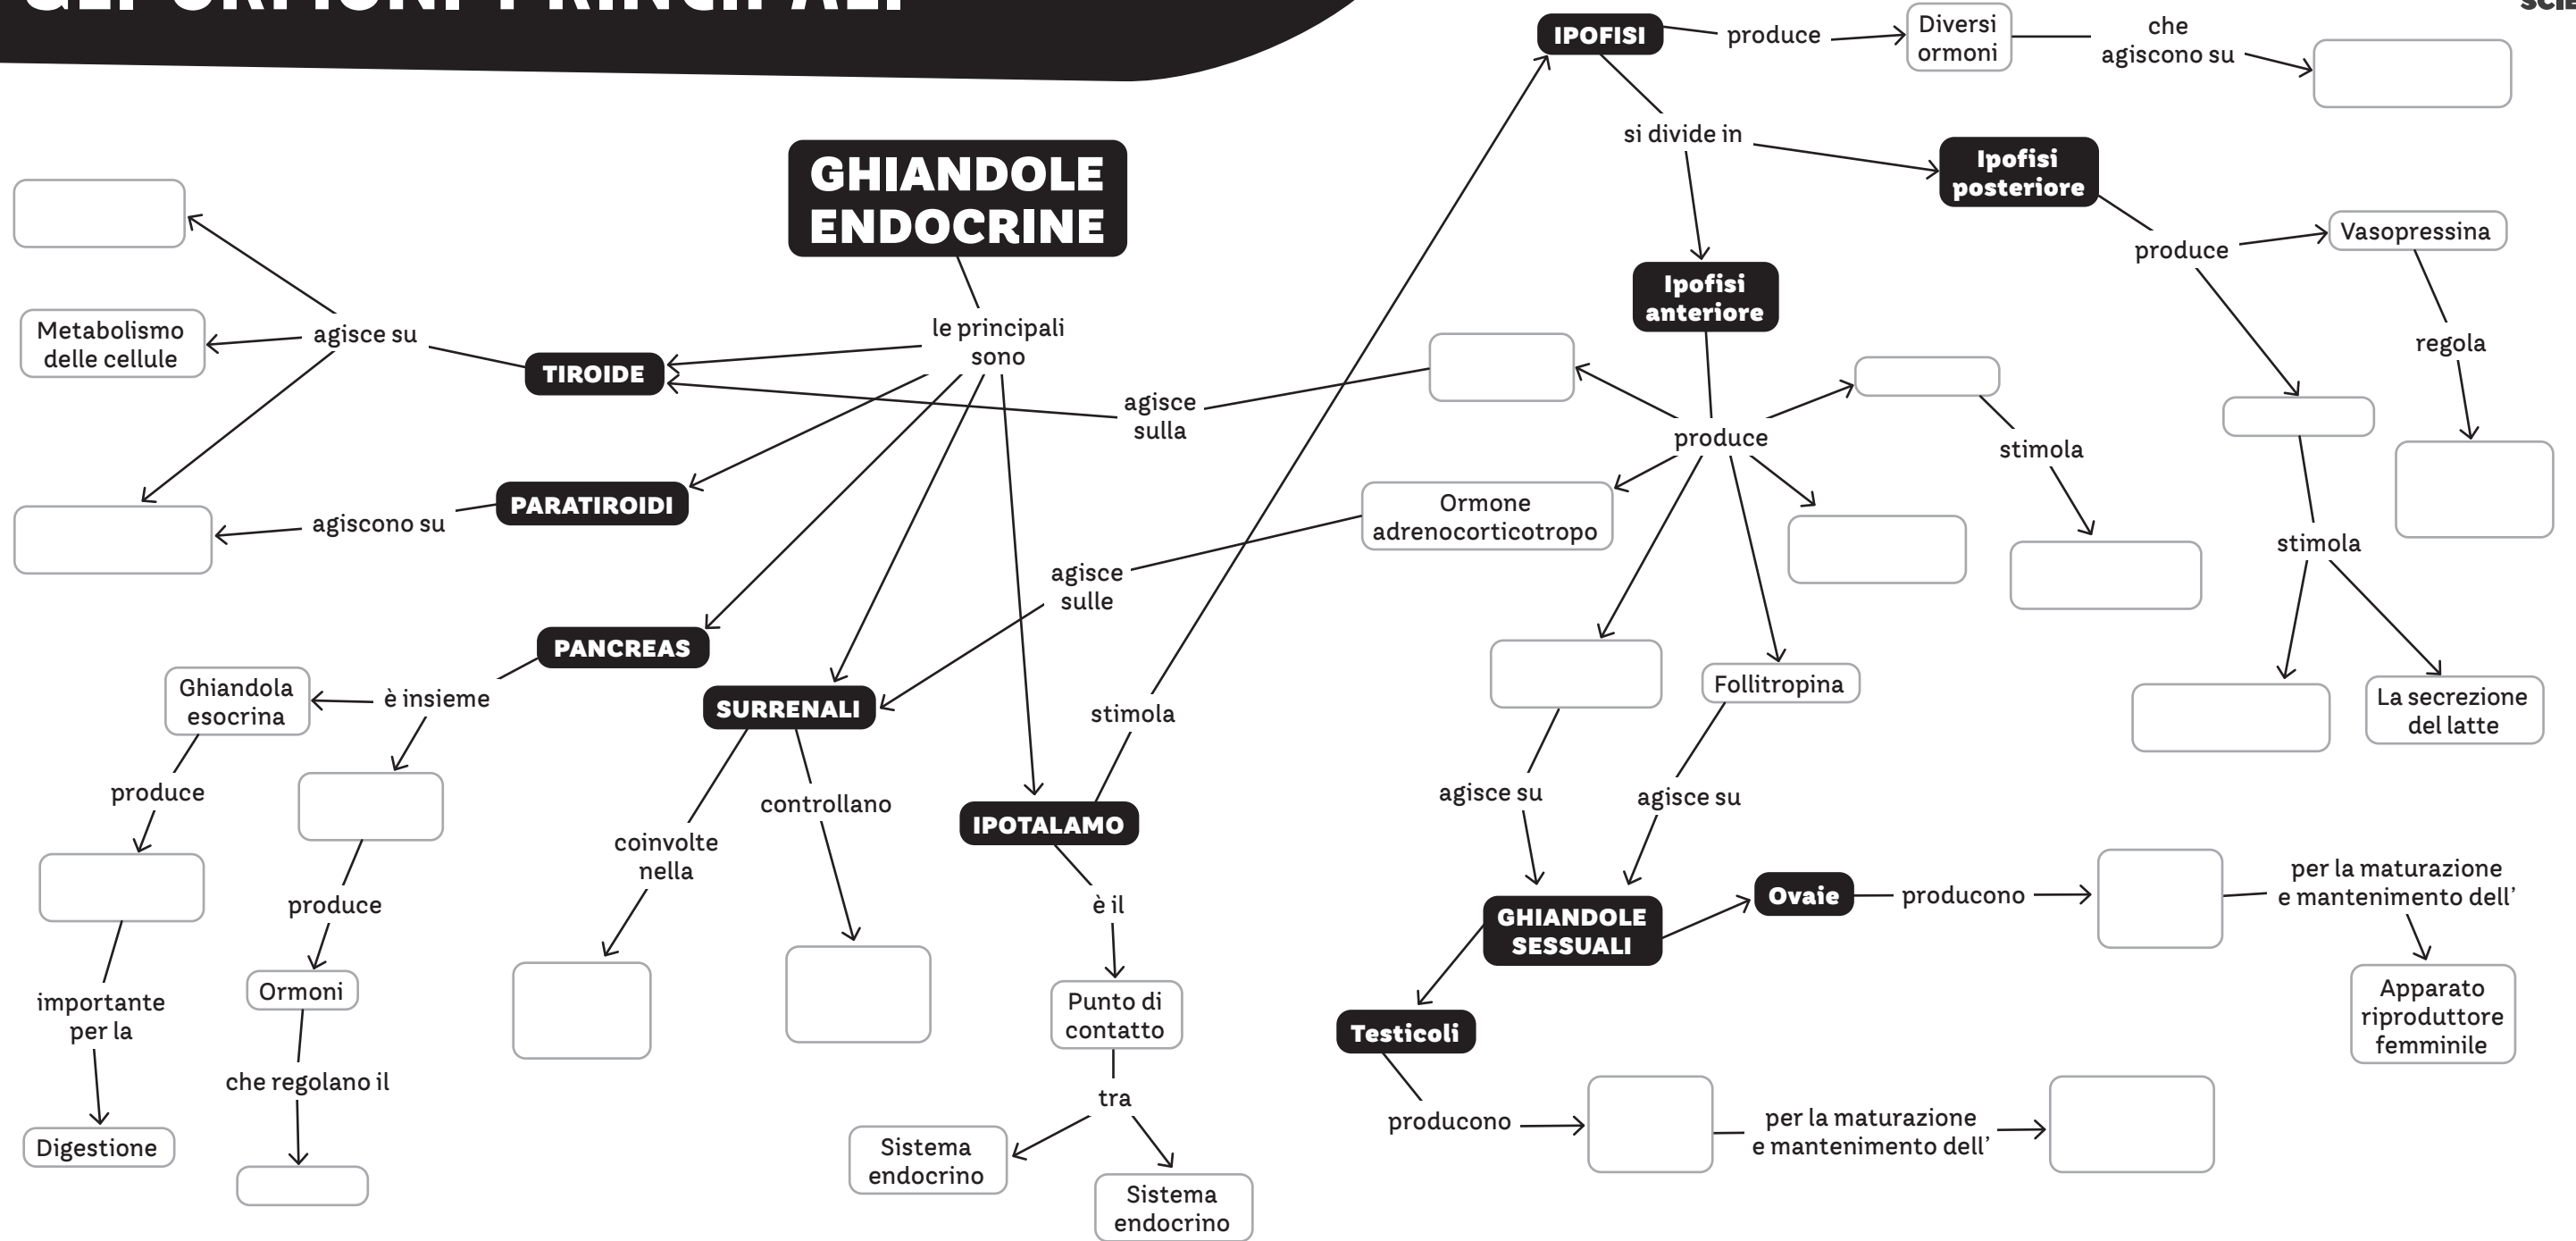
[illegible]

GHIANDOLE ENDOCRINE

le principali sono

TIROIDE

agisce su

Metabolismo delle cellule

PARATIROIDI

agiscono su

PANCREAS

è insieme

Ghiandola esocrina

produce

importante per la

Digestione

produce

Ormoni

che regolano il

SURRENALI

coinvolte nella

controllano

IPOTALAMO

è il

Punto di contatto

tra

Sistema endocrino

Sistema endocrino

stimola

agisce sulla

agisce sulle

IPOFISI

produce

Diversi ormoni

che agiscono su

si divide in

Ipofisi posteriore

produce

Vasopressina

regola

stimola

La secrezione del latte

Ipofisi anteriore

produce

stimola

Ormone adrenocorticotropo

Follitropina

agisce su

agisce su

GHIANDOLE SESSUALI

Ovaie

producono

per la maturazione e mantenimento dell'

Apparato riproduttore femminile

Testicoli

producono

per la maturazione e mantenimento dell'

sci